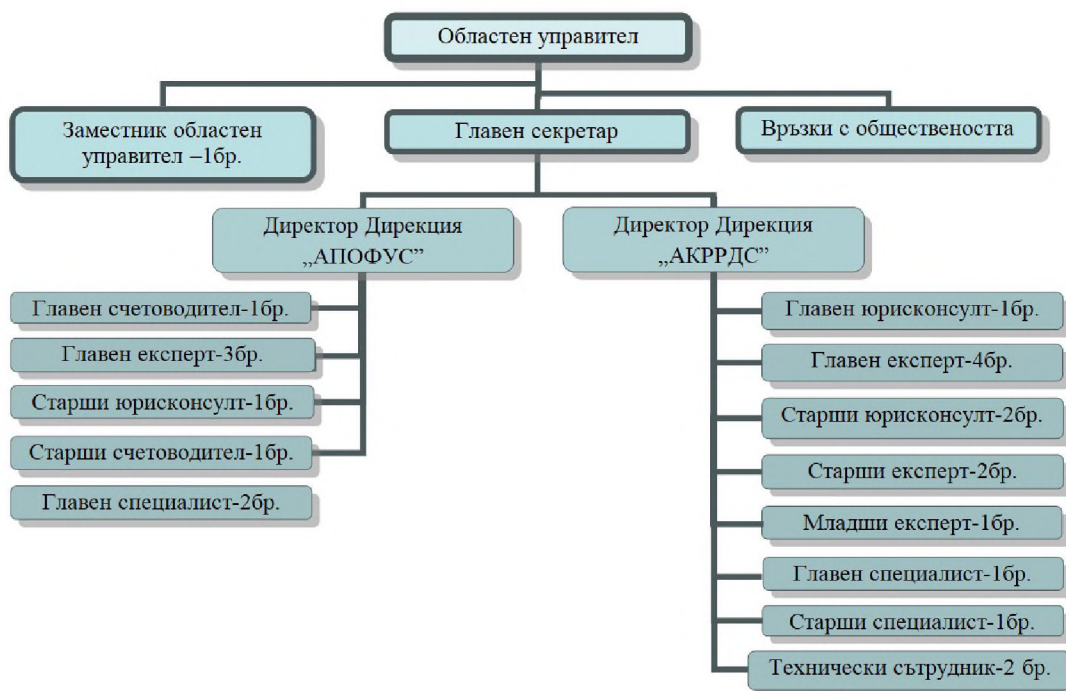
Областен управител

Заместник областен управител –1бр.

Главен секретар

Връзки с обществеността

Директор Дирекция „АПОФУС”

Директор Дирекция „АКРРДС”

Главен счетоводител-1бр.

Главен експерт-3бр.

Старши юрисконсулт-1бр.

Старши счетоводител-1бр.

Главен специалист-2бр.

Главен юрисконсулт-1бр.

Главен експерт-4бр.

Старши юрисконсулт-2бр.

Старши експерт-2бр.

Младши експерт-1бр.

Главен специалист-1бр.

Старши специалист-1бр.

Технически сътрудник-2 бр.